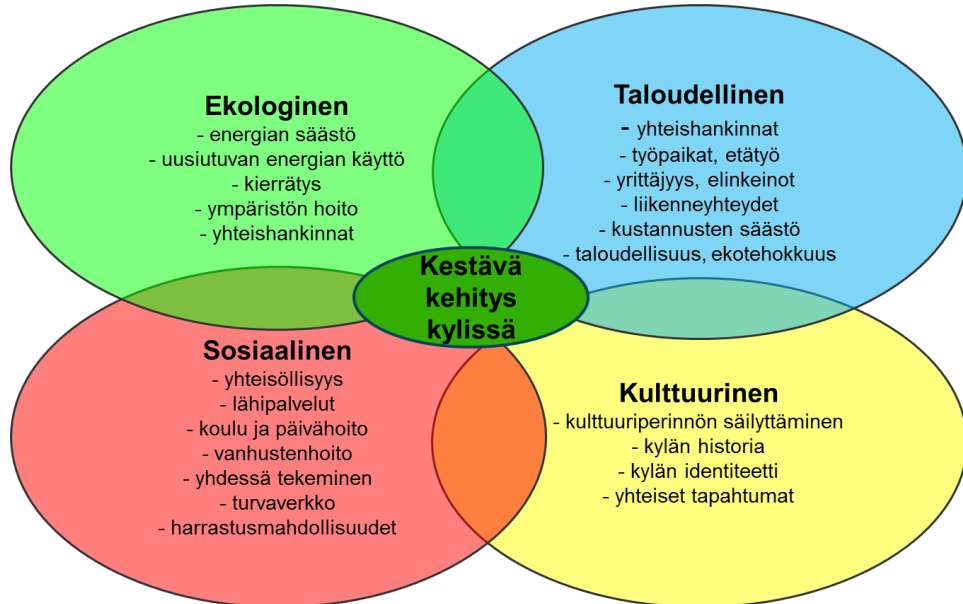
Ekologinen
- energian säästö
- uusiutuvan energian käyttö
- kierrätys
- ympäristön hoito
- yhteishankinnat

Taloudellinen
- yhteishankinnat
- työpaikat, etätyö
- yrittäjyys, elinkeinot
- liikenneyhteydet
- kustannusten säästö
- taloudellisuus, ekotehokkuus

Kestävä kehitys kylissä

Sosiaalinen
- yhteisöllisyys
- lähipalvelut
- koulu ja päivähoito
- vanhustenhoito
- yhdessä tekeminen
- turvaverkko
- harrastusmahdollisuudet

Kulttuurinen
- kulttuuriperinnön säilyttäminen
- kylän historia
- kylän identiteetti
- yhteiset tapahtumat